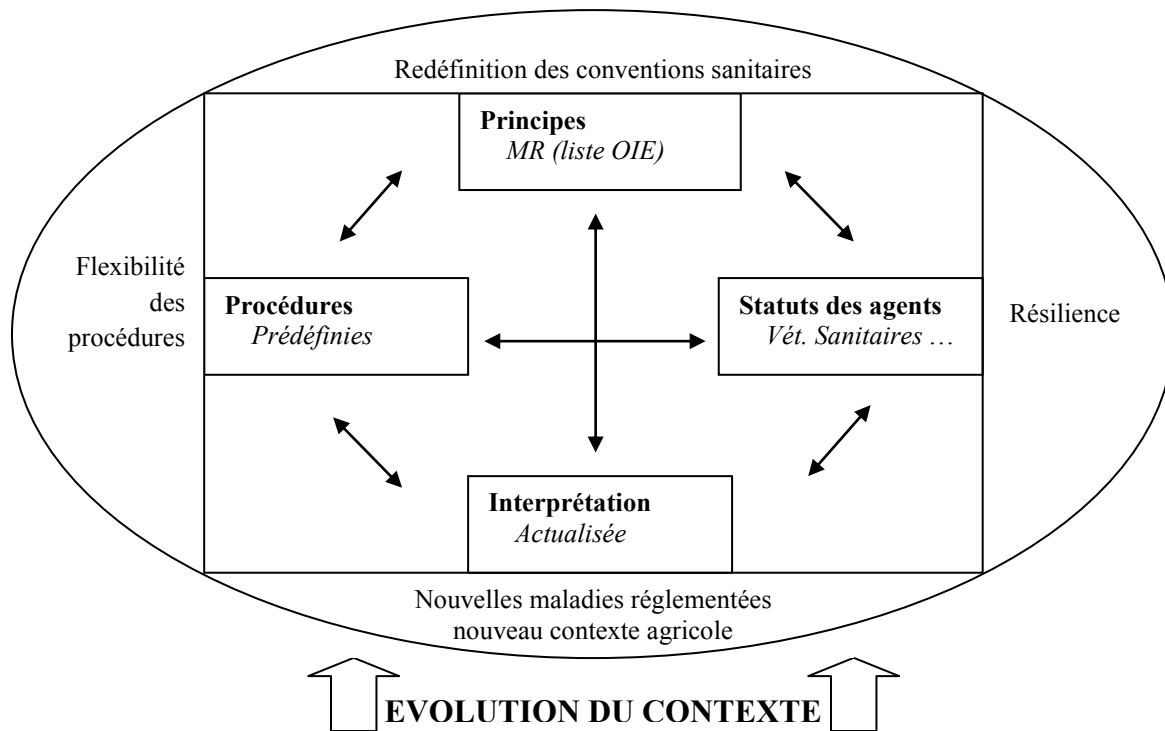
Redéfinition des conventions sanitaires

**Principes**
*MR (liste OIE)*

Flexibilité des procédures

**Procédures**
*Prédéfinies*

**Statuts des agents**
*Vét. Sanitaires …*

Résilience

**Interprétation**
*Actualisée*

Nouvelles maladies réglementées
nouveau contexte agricole

**EVOLUTION DU CONTEXTE**